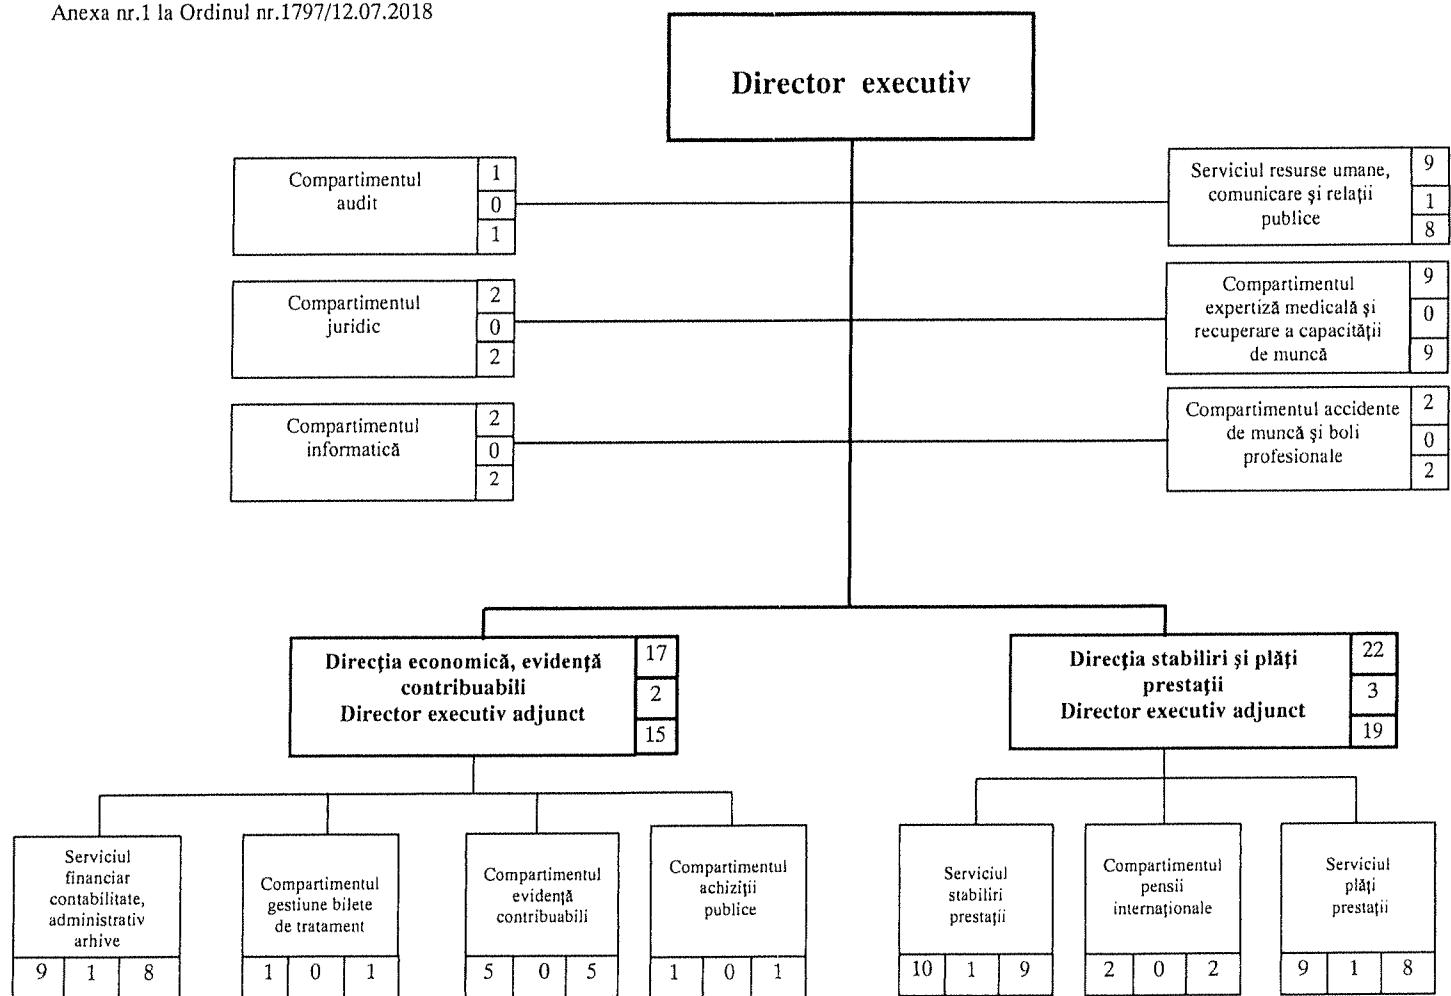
Anexa nr.1 la Ordinul nr.1797/12.07.2018

Director executiv

Compartimentul audit
1
0
1

Compartimentul juridic
2
0
2

Compartimentul informatică
2
0
2

Serviciul resurse umane, comunicare şi relaţii publice
9
1
8

Compartimentul expertiză medicală şi recuperare a capacităţii de muncă
9
0
9

Compartimentul accidente de muncă şi boli profesionale
2
0
2

Direcţia economică, evidenţă contribuabili
Director executiv adjunct
17
2
15

Direcţia stabiliri şi plăţi prestaţii
Director executiv adjunct
22
3
19

Serviciul financiar contabilitate, administrativ arhive
9 1 8

Compartimentul gestiune bilete de tratament
1 0 1

Compartimentul evidenţă contribuabili
5 0 5

Compartimentul achiziţii publice
1 0 1

Serviciul stabiliri prestaţii
10 1 9

Compartimentul pensii internaţionale
2 0 2

Serviciul plăţi prestaţii
9 1 8